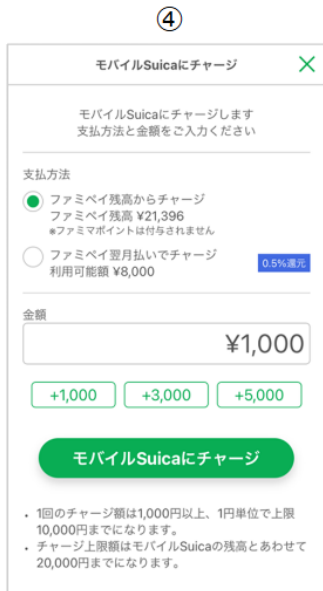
④

モバイルSuicaにチャージ

モバイルSuicaにチャージします
支払方法と金額をご入力ください

支払方法

ファミペイ残高からチャージ
ファミペイ残高 ¥21,396
※ファミマポイントは付与されません

ファミペイ翌月払いでチャージ
利用可能額 ¥8,000
0.5%還元

金額

¥1,000

+1,000　+3,000　+5,000

モバイルSuicaにチャージ

・1回のチャージ額は1,000円以上、1円単位で上限10,000円までになります。
・チャージ上限額はモバイルSuicaの残高とあわせて20,000円までになります。